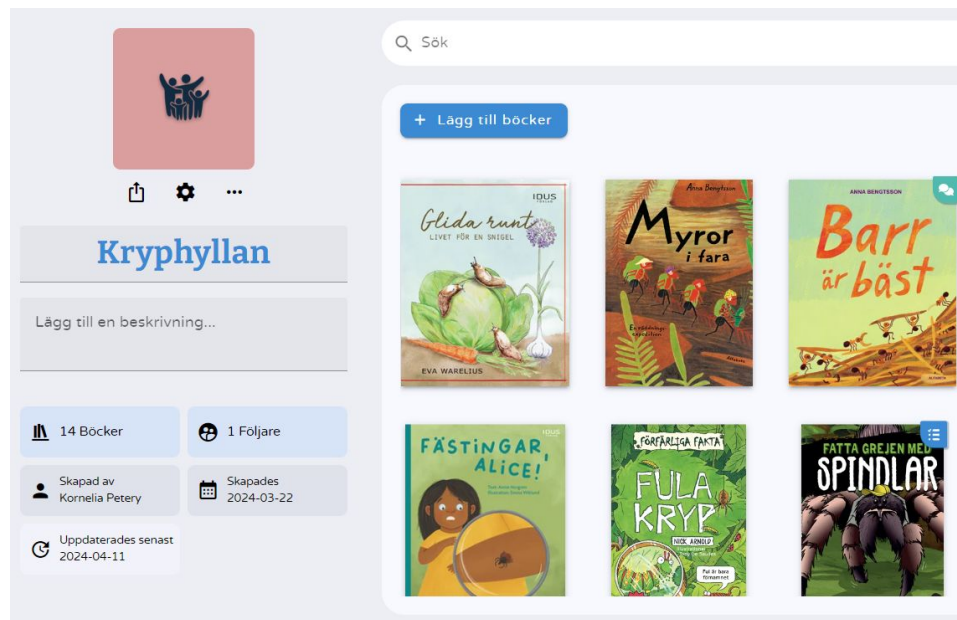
Kryphyllan

Lägg till en beskrivning...

14 Böcker

1 Följare

Skapad av
Kornelia Petery

Skapades
2024-03-22

Uppdaterades senast
2024-04-11

Sök

+ Lägg till böcker

IDUS
Glida runt
LIVET FÖR EN SNIGEL
EVA WARELIUS

Anna Bengtsson
Myror i fara
En faktabok
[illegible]

ANNA BENGTSSON
Barr är bäst
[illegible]

IDUS
FÄSTINGAR, ALICE!
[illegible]

FÖRFÄRLIGA FAKTA
FULA KRYP
NICK ARNOLD
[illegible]
Pul är bara förnamnet

FATTA GREJEN MED SPINDLAR